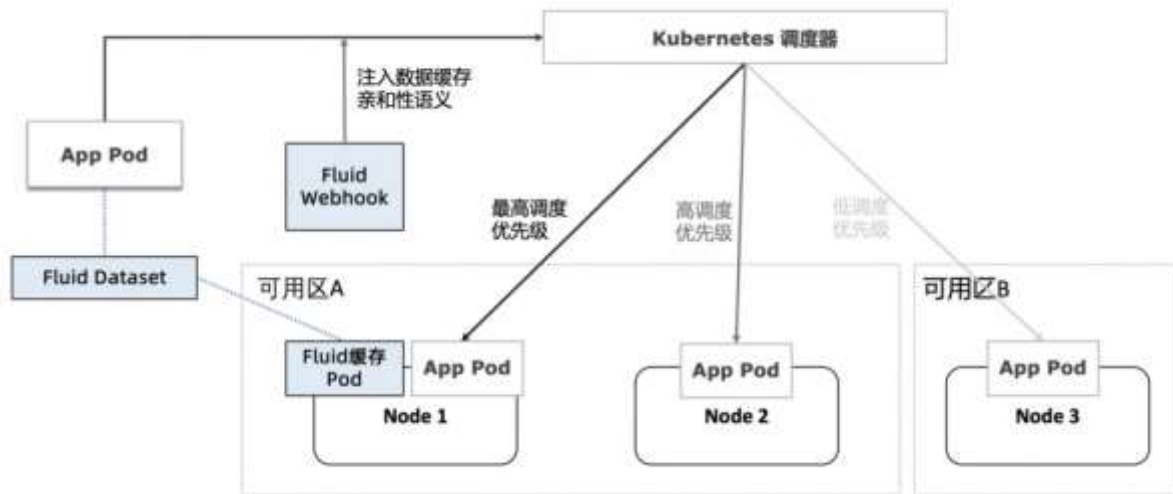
Kubernetes 调度器

注入数据缓存亲和性语义

App Pod

Fluid Webhook

最高调度优先级

高调度优先级

低调度优先级

Fluid Dataset

可用区A

可用区B

Fluid缓存Pod

App Pod

Node 1

App Pod

Node 2

App Pod

Node 3